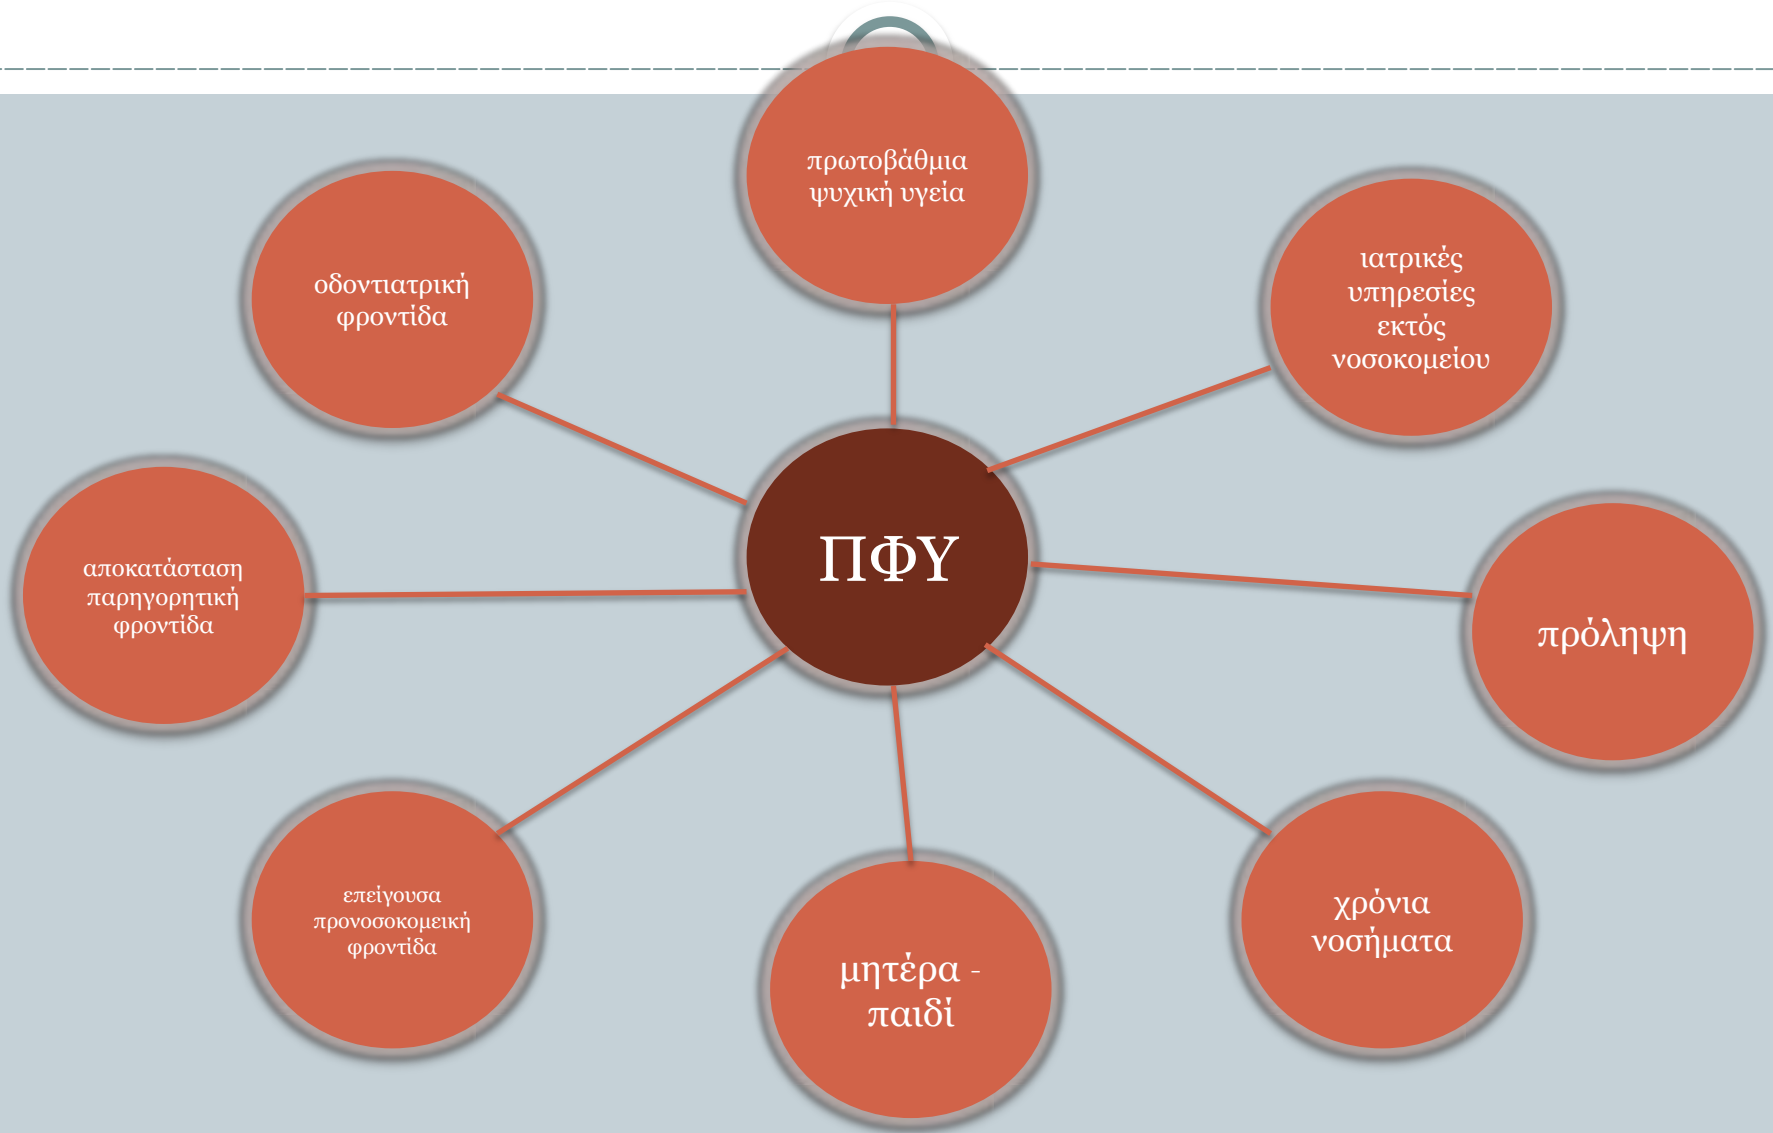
ΠΦΥ

πρωτοβάθμια ψυχική υγεία

ιατρικές υπηρεσίες εκτός νοσοκομείου

πρόληψη

χρόνια νοσήματα

μητέρα - παιδί

επείγουσα προνοσοκομειακή φροντίδα

αποκατάσταση παρηγορητική φροντίδα

οδοντιατρική φροντίδα